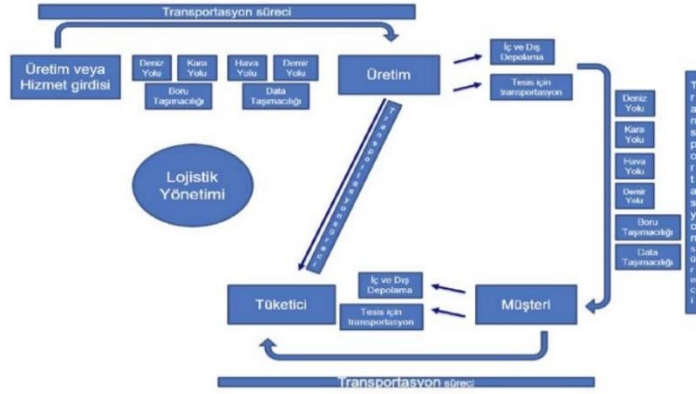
Transportasyon süreci

Üretim veya Hizmet girdisi

Deniz Yolu

Kara Yolu

Hava Yolu

Demir Yolu

Boru Taşımacılığı

Data Taşımacılığı

Üretim

İç ve Dış Depolama

Tesis için transportasyon

Lojistik Yönetimi

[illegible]

Deniz Yolu

Kara Yolu

Hava Yolu

Demir Yolu

Boru Taşımacılığı

Data Taşımacılığı

Transportasyon süreci

Tüketici

İç ve Dış Depolama

Tesis için transportasyon

Müşteri

Transportasyon süreci